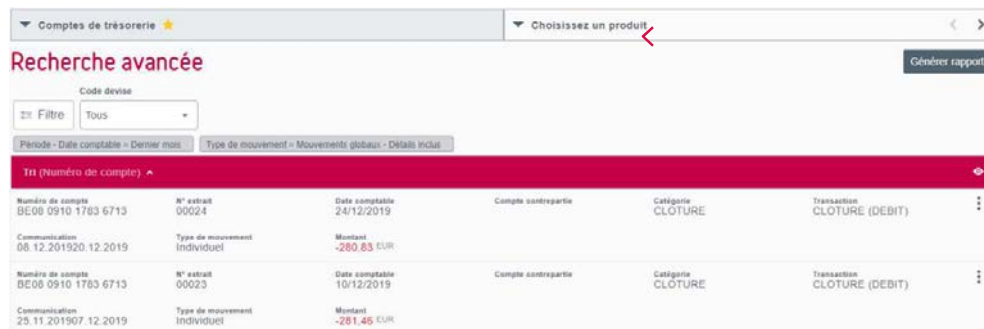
Comptes de trésorerie

Choisissez un produit

Recherche avancée

Générer rapport

Code devise

Filtre

Tous

Période - Date comptable = Dernier mois

Type de mouvement = Mouvements globaux - Détails inclus

Tri (Numéro de compte)

| Numéro de compte | N° extrait | Date comptable | Compte contrepartie | Catégorie | Transaction |
|---|---|---|---|---|---|
| BE08 0910 1783 6713 | 00024 | 24/12/2019 | | CLOTURE | CLOTURE (DEBIT) |
| Communication | Type de mouvement | Montant | | | |
| 08.12.201920.12.2019 | Individuel | -280.83 EUR | | | |
| Numéro de compte | N° extrait | Date comptable | Compte contrepartie | Catégorie | Transaction |
| BE08 0910 1783 6713 | 00023 | 10/12/2019 | | CLOTURE | CLOTURE (DEBIT) |
| Communication | Type de mouvement | Montant | | | |
| 25.11.201907.12.2019 | Individuel | -281.46 EUR | | | |